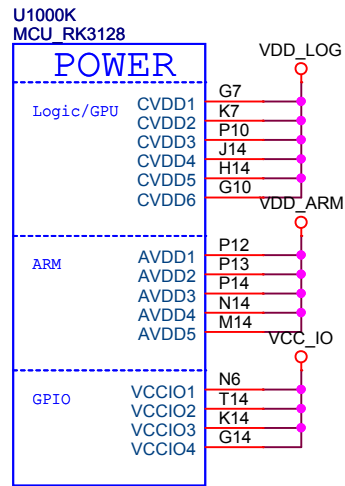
U1000K
MCU_RK3128

POWER

Logic/GPU
CVDD1 G7
CVDD2 K7
CVDD3 P10
CVDD4 J14
CVDD5 H14
CVDD6 G10

VDD_LOG

ARM
AVDD1 P12
AVDD2 P13
AVDD3 P14
AVDD4 N14
AVDD5 M14

VDD_ARM

GPIO
VCCIO1 N6
VCCIO2 T14
VCCIO3 K14
VCCIO4 G14

VCC_IO